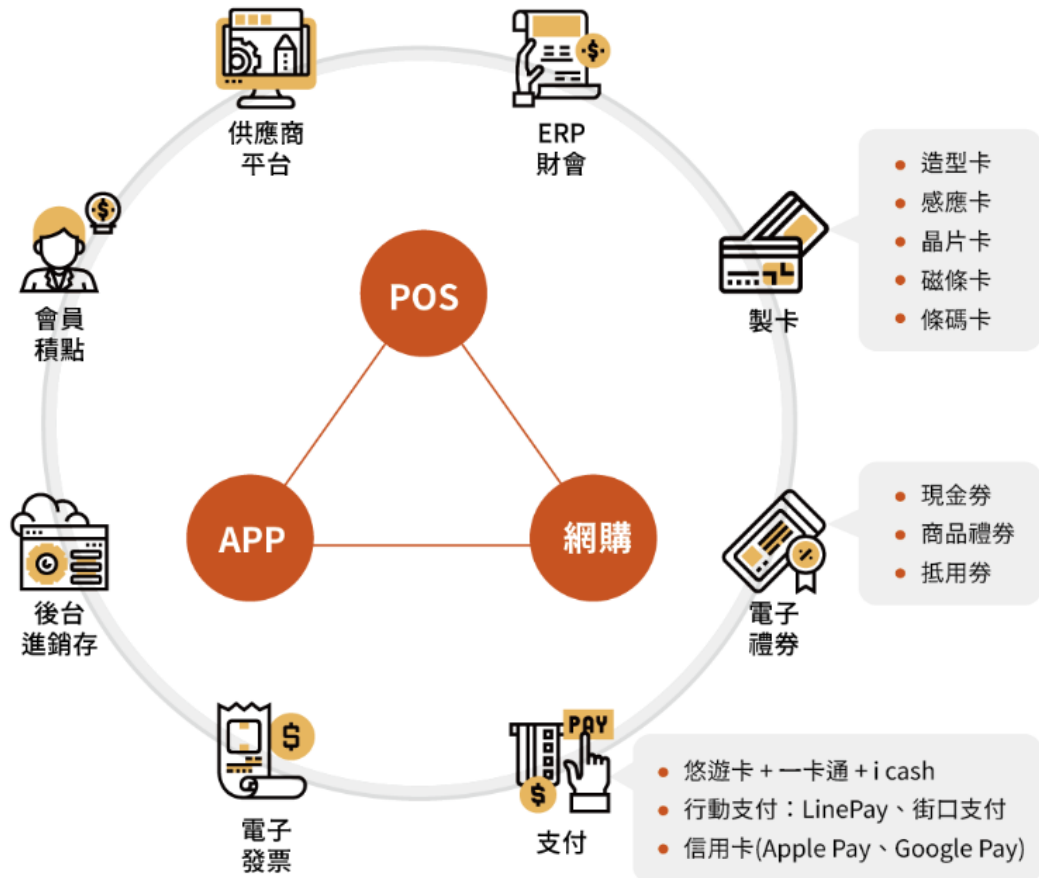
供應商
平台

ERP
財會

- 造型卡
- 感應卡
- 晶片卡
- 磁條卡
- 條碼卡

製卡

會員
積點

POS

APP

網購

後台
進銷存

- 現金券
- 商品禮券
- 抵用券

電子
禮券

PAY

- 悠遊卡 + 一卡通 + i cash
- 行動支付：LinePay、街口支付
- 信用卡(Apple Pay、Google Pay)

電子
發票

支付